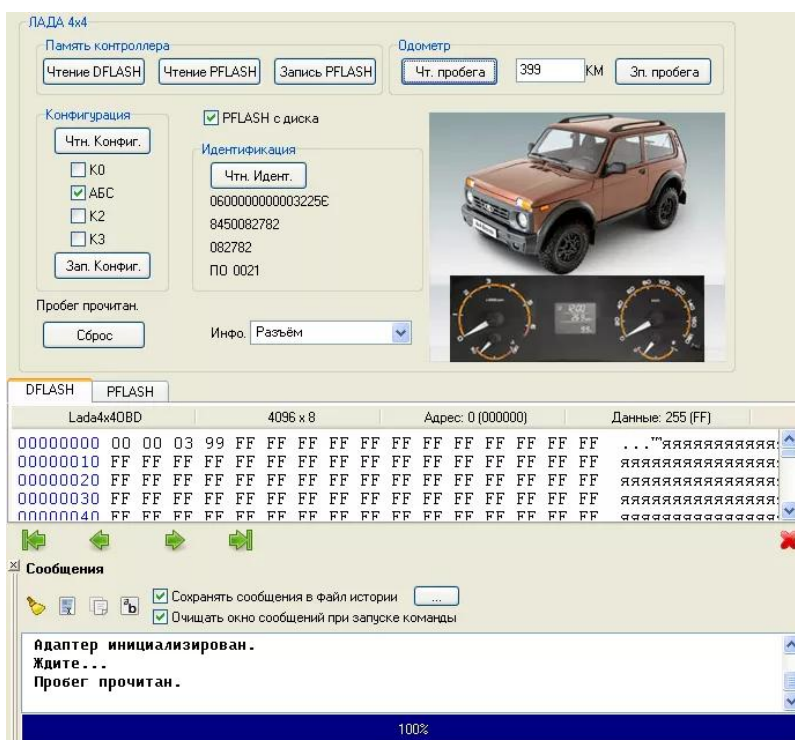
ЛАДА 4х4

Память контроллера

Чтение DFLASH | Чтение PFLASH | Запись PFLASH

Одометр

Чт. пробега | 399 | КМ | Зп. пробега

Конфигурация

Чтн. Конфиг.

K0
АБС
K2
K3

Зап. Конфиг.

PFLASH с диска

Идентификация

Чтн. Идент.

0600000000003225E

8450082782

082782

ПО 0021

Пробег прочитан.

Сброс

Инфо. Разъём

DFLASH | PFLASH

| Lada4x4OBD | 4096 x 8 | Адрес: 0 (000000) | Данные: 255 (FF) |
|---|---|---|---|

00000000 00 00 03 99 FF FF FF FF FF FF FF FF FF FF FF FF ...™яяяяяяяяяяяя
00000010 FF FF FF FF FF FF FF FF FF FF FF FF FF FF FF FF яяяяяяяяяяяяяяяя
00000020 FF FF FF FF FF FF FF FF FF FF FF FF FF FF FF FF яяяяяяяяяяяяяяяя
00000030 FF FF FF FF FF FF FF FF FF FF FF FF FF FF FF FF яяяяяяяяяяяяяяяя
00000040 FF FF FF FF FF FF FF FF FF FF FF FF FF FF FF FF яяяяяяяяяяяяяяяя

Сообщения

Сохранять сообщения в файл истории | ...
Очищать окно сообщений при запуске команды

Адаптер инициализирован.
Ждите...
Пробег прочитан.

100%